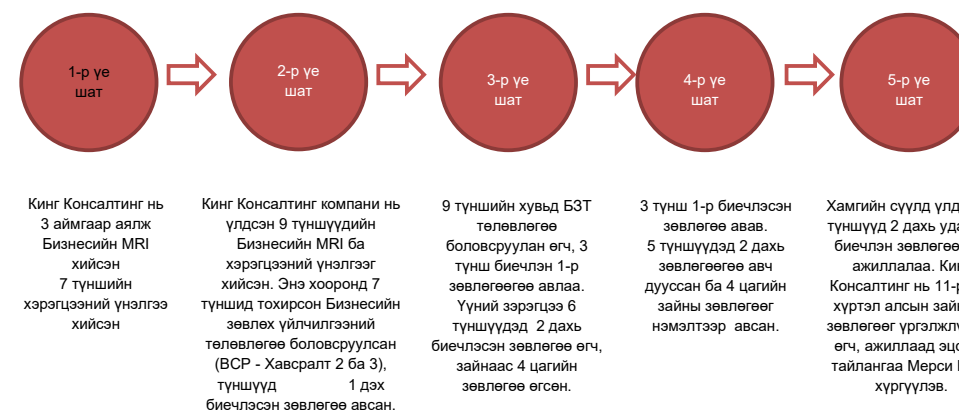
1-р үе шат

2-р үе шат

3-р үе шат

4-р үе шат

5-р үе шат

Кинг Консалтинг нь 3 аймгаар аялж Бизнесийн MRI хийсэн
7 түншийн хэрэгцээний үнэлгээ хийсэн

Кинг Консалтинг компани нь үлдсэн 9 түншүүдийн Бизнесийн MRI ба хэрэгцээний үнэлгээг хийсэн. Энэ хооронд 7 түншид тохирсон Бизнесийн зөвлөх үйлчилгээний төлөвлөгөө боловсруулсан (BCP - Хавсралт 2 ба 3), түншүүд 1 дэх биечлэсэн зөвлөгөө авсан.

9 түншийн хувьд БЗТ төлөвлөгөө боловсруулан өгч, 3 түнш биечлэн 1-р зөвлөгөөгөө авлаа. Үүний зэрэгцээ 6 түншүүдэд 2 дахь биечлэсэн зөвлөгөө өгч, зайнаас 4 цагийн зөвлөгөө өгсөн.

3 түнш 1-р биечлэсэн зөвлөгөө авав.
5 түншүүдэд 2 дахь зөвлөгөөгөө авч дууссан ба 4 цагийн зайны зөвлөгөөг нэмэлтээр авсан.

Хамгийн сүүлд үлд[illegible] түншүүд 2 дахь уда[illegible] биечлэн зөвлөгөө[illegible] ажиллалаа. Кин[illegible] Консалтинг нь 11-р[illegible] хүртэл алсын зайн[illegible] зөвлөгөөг үргэлжлү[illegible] өгч, ажиллаад эцэ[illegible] тайлангаа Мерси К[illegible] хүргүүлэв.